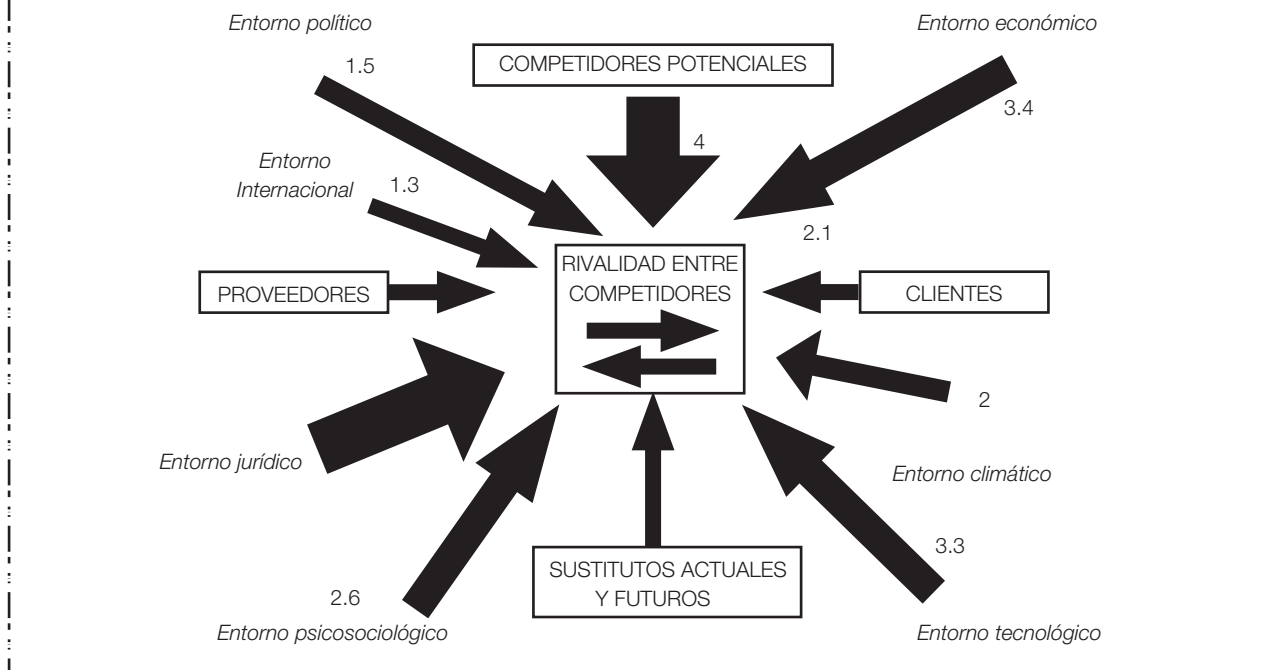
Entorno político

Entorno económico

1.5

COMPETIDORES POTENCIALES

3.4

4

Entorno Internacional

1.3

2.1

RIVALIDAD ENTRE COMPETIDORES

PROVEEDORES

CLIENTES

2

Entorno jurídico

Entorno climático

3.3

SUSTITUTOS ACTUALES Y FUTUROS

2.6

Entorno psicosociológico

Entorno tecnológico